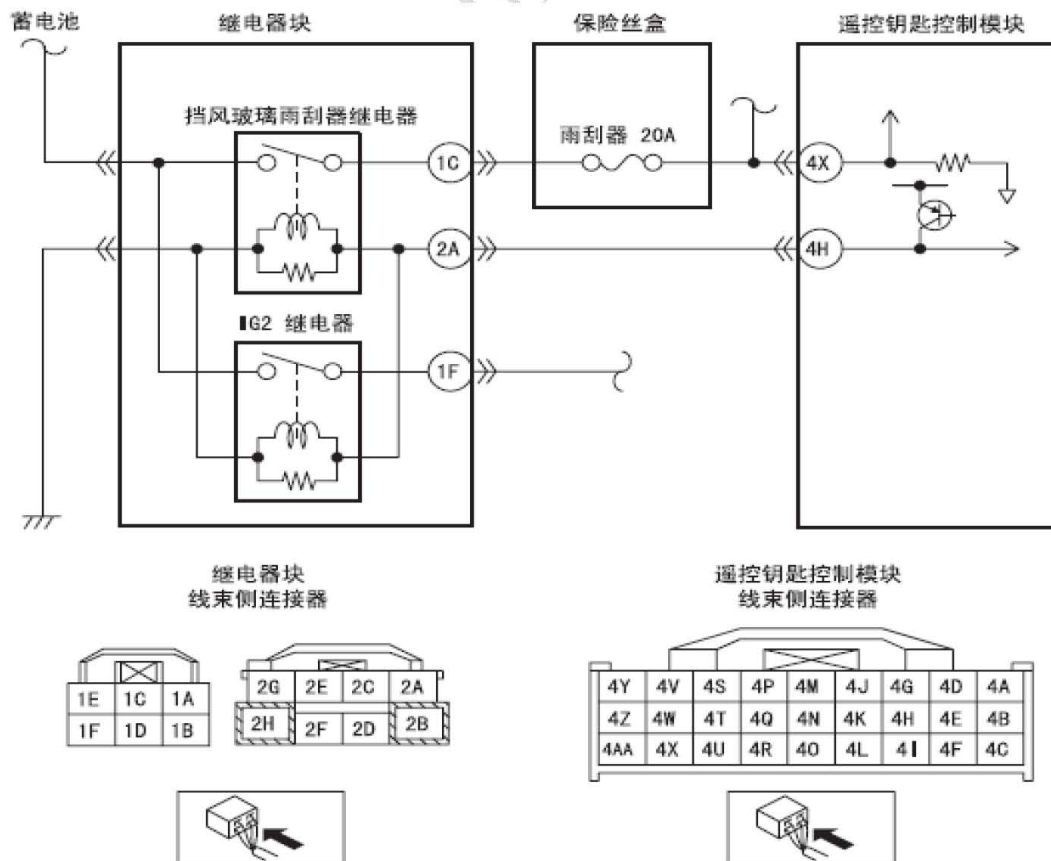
蓄电池

继电器块

保险丝盒

遥控钥匙控制模块

挡风玻璃雨刮器继电器

雨刮器 20A

1C

4X

2A

4H

IG2 继电器

1F

继电器块
线束侧连接器

遥控钥匙控制模块
线束侧连接器

| 1E | 1C | 1A |
|---|---|---|
| 1F | 1D | 1B |

| 2G | 2E | 2C | 2A |
|---|---|---|---|
| 2H | 2F | 2D | 2B |

| 4Y | 4V | 4S | 4P | 4M | 4J | 4G | 4D | 4A |
|---|---|---|---|---|---|---|---|---|
| 4Z | 4W | 4T | 4Q | 4N | 4K | 4H | 4E | 4B |
| 4AA | 4X | 4U | 4R | 4O | 4L | 4I | 4F | 4C |